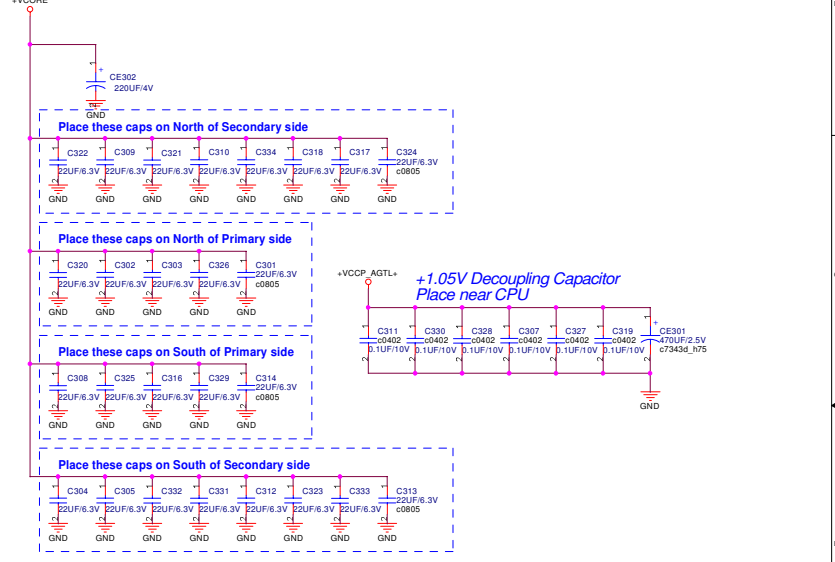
+VCORE

CE302
220UF/4V
GND

Place these caps on North of Secondary side

C322 22UF/6.3V GND
C309 22UF/6.3V GND
C321 22UF/6.3V GND
C310 22UF/6.3V GND
C334 22UF/6.3V GND
C318 22UF/6.3V GND
C317 22UF/6.3V GND
C324 22UF/6.3V c0805 GND

Place these caps on North of Primary side

C320 22UF/6.3V GND
C302 22UF/6.3V GND
C303 22UF/6.3V GND
C326 22UF/6.3V GND
C301 22UF/6.3V c0805 GND

Place these caps on South of Primary side

C308 22UF/6.3V GND
C325 22UF/6.3V GND
C316 22UF/6.3V GND
C329 22UF/6.3V GND
C314 22UF/6.3V c0805 GND

Place these caps on South of Secondary side

C304 22UF/6.3V GND
C305 22UF/6.3V GND
C332 22UF/6.3V GND
C331 22UF/6.3V GND
C312 22UF/6.3V GND
C323 22UF/6.3V GND
C333 22UF/6.3V GND
C313 22UF/6.3V c0805 GND

+VCCP_AGTL+

+1.05V Decoupling Capacitor
Place near CPU

C311 c0402 0.1UF/10V
C330 c0402 0.1UF/10V
C328 c0402 0.1UF/10V
C307 c0402 0.1UF/10V
C327 c0402 0.1UF/10V
C319 c0402 0.1UF/10V
CE301 470UF/2.5V c7343d_h75
GND